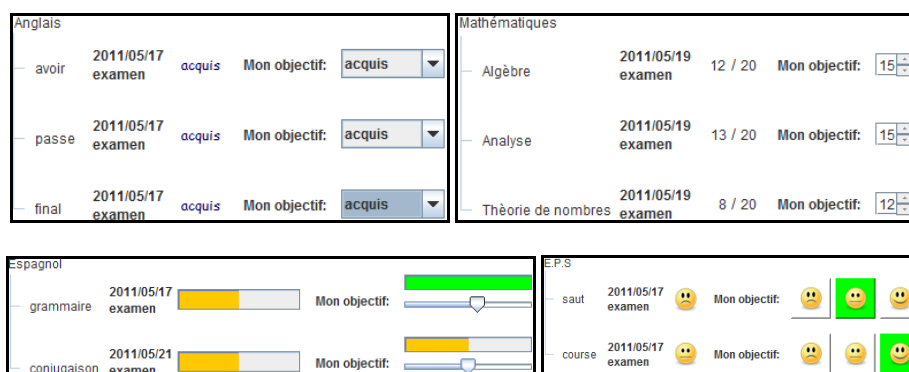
Anglais

avoir 2011/05/17 examen acquis Mon objectif: acquis

passe 2011/05/17 examen acquis Mon objectif: acquis

final 2011/05/17 examen acquis Mon objectif: acquis

Mathématiques

Algèbre 2011/05/19 examen 12 / 20 Mon objectif: 15

Analyse 2011/05/19 examen 13 / 20 Mon objectif: 15

Thèorie de nombres 2011/05/19 examen 8 / 20 Mon objectif: 12

Espagnol

grammaire 2011/05/17 examen Mon objectif:

conjugaison 2011/05/21 examen Mon objectif:

E.P.S

saut 2011/05/17 examen Mon objectif:

course 2011/05/17 examen Mon objectif: